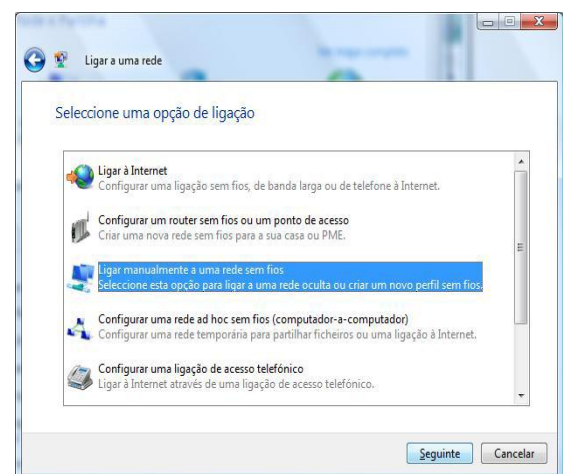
Ligar a uma rede

Seleccione uma opção de ligação

Ligar à Internet
Configurar uma ligação sem fios, de banda larga ou de telefone à Internet.

Configurar um router sem fios ou um ponto de acesso
Criar uma nova rede sem fios para a sua casa ou PME.

Ligar manualmente a uma rede sem fios
Seleccione esta opção para ligar a uma rede oculta ou criar um novo perfil sem fios.

Configurar uma rede ad hoc sem fios (computador-a-computador)
Configurar uma rede temporária para partilhar ficheiros ou uma ligação à Internet.

Configurar uma ligação de acesso telefónico
Ligar à Internet através de uma ligação de acesso telefónico.

Seguinte Cancelar